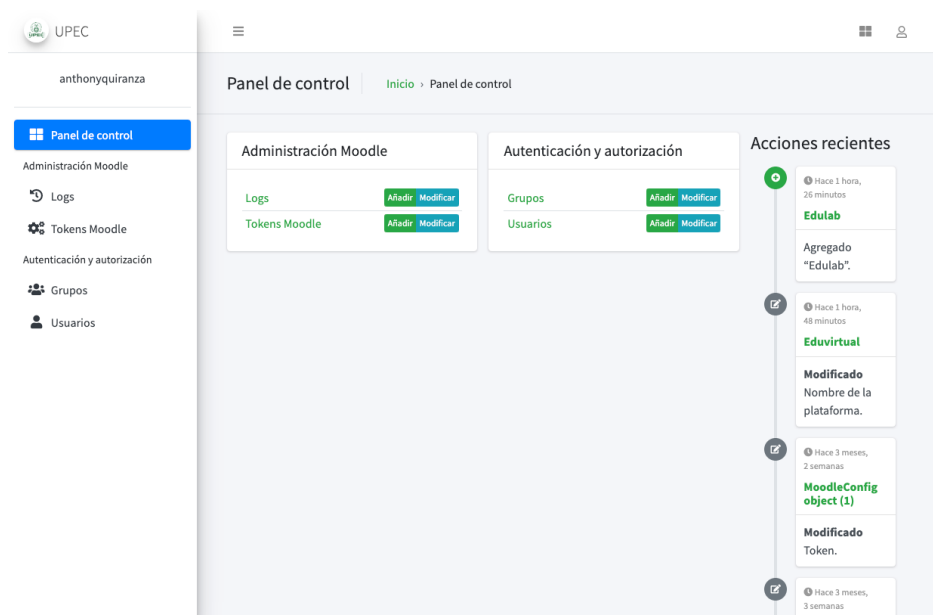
UPEC

anthonyquiranza

Panel de control

Administración Moodle

Logs

Tokens Moodle

Autenticación y autorización

Grupos

Usuarios

≡

Panel de control

Inicio › Panel de control

Administración Moodle

Logs Añadir Modificar

Tokens Moodle Añadir Modificar

Autenticación y autorización

Grupos Añadir Modificar

Usuarios Añadir Modificar

Acciones recientes

Hace 1 hora, 26 minutos

Edulab

Agregado "Edulab".

Hace 1 hora, 48 minutos

Eduvirtual

Modificado Nombre de la plataforma.

Hace 3 meses, 2 semanas

MoodleConfig object (1)

Modificado Token.

Hace 3 meses, 3 semanas